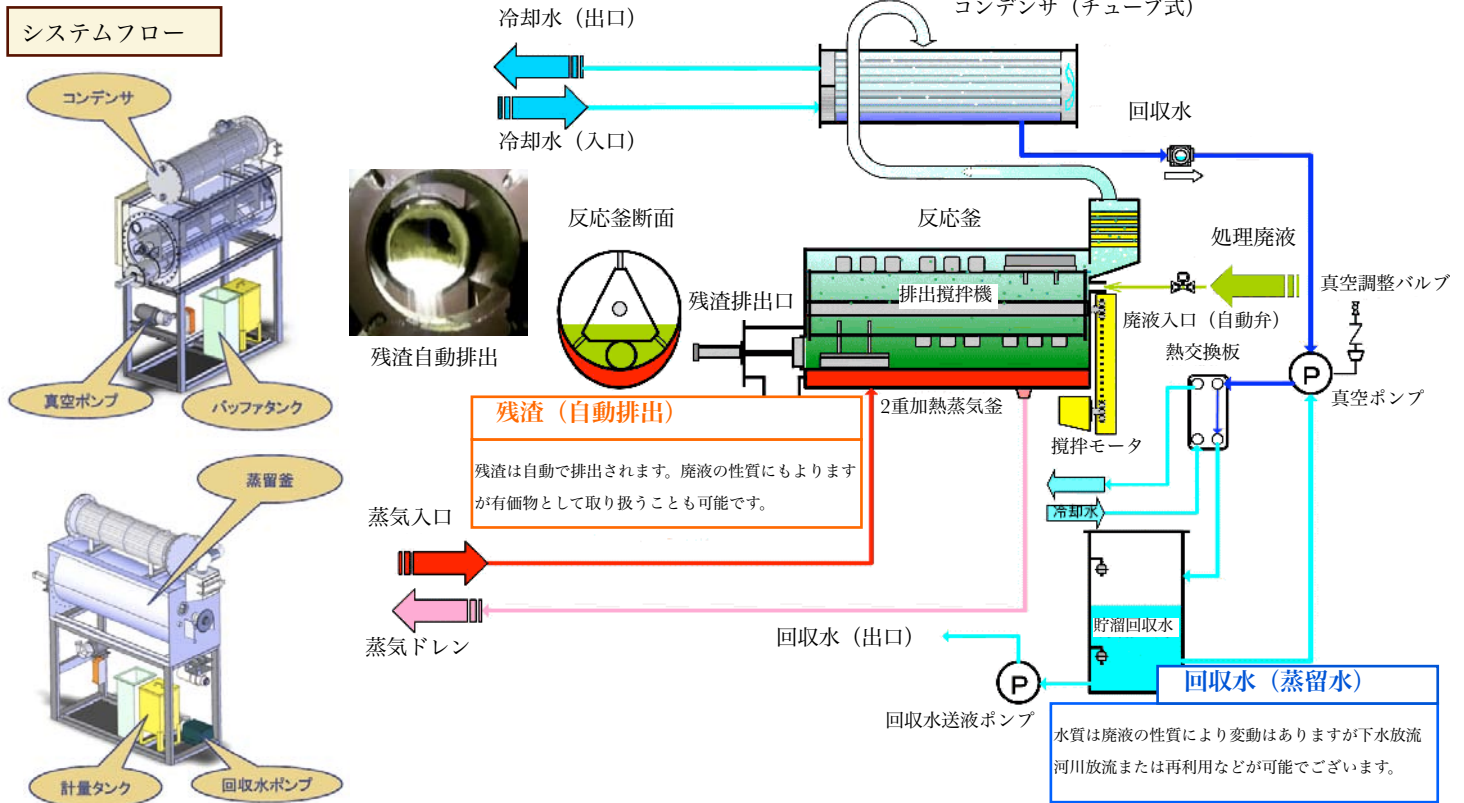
システムフロー

コンデンサ

真空ポンプ

バッファタンク

蒸留釜

計量タンク

回収水ポンプ

冷却水（出口）

冷却水（入口）

コンデンサ（チューブ式）

回収水

残渣自動排出

反応釜断面

反応釜

処理廃液

真空調整バルブ

残渣排出口

排出撹拌機

廃液入口（自動弁）

熱交換板

P

真空ポンプ

2重加熱蒸気釜

撹拌モータ

残渣（自動排出）

残渣は自動で排出されます。廃液の性質にもよりますが有価物として取り扱うことも可能です。

蒸気入口

冷却水

蒸気ドレン

貯溜回収水

回収水（出口）

P

回収水送液ポンプ

回収水（蒸留水）

水質は廃液の性質により変動はありますが下水放流河川放流または再利用などが可能でございます。